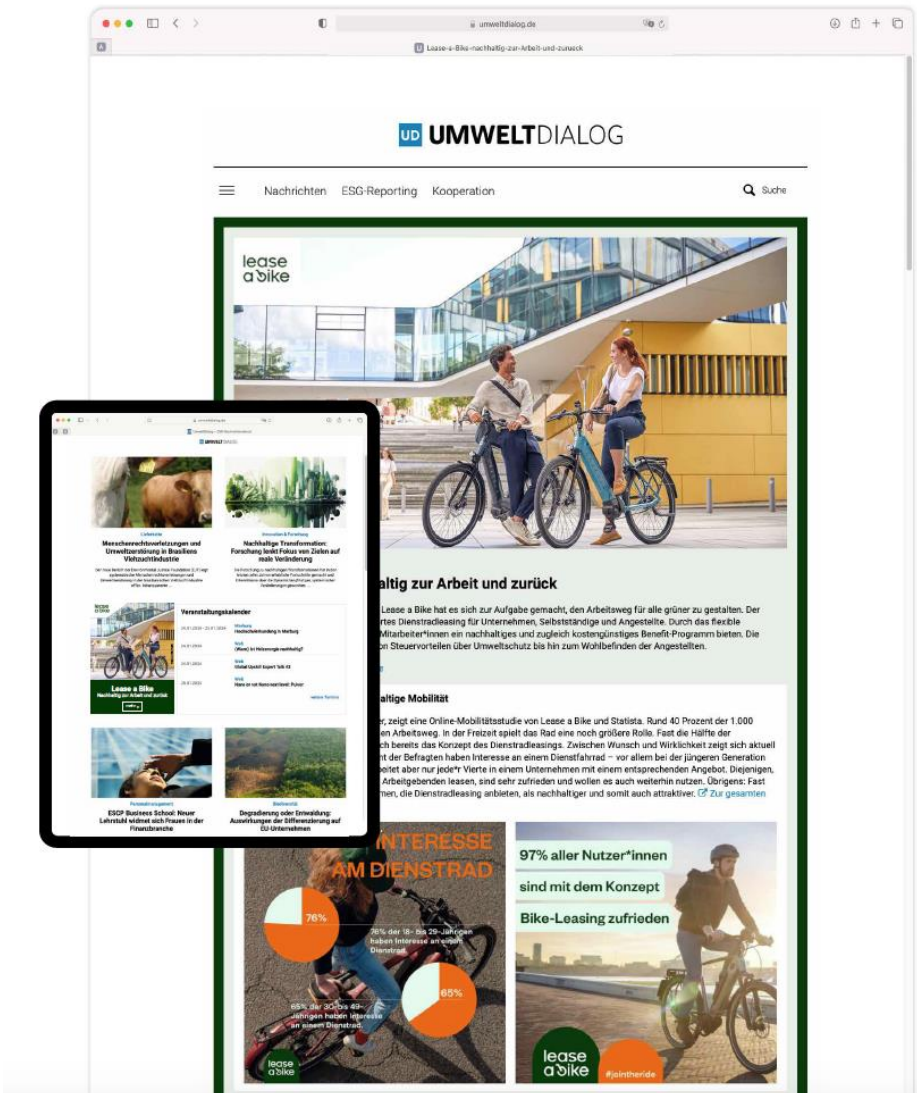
umweltdialog.de

Lease-a-Bike-nachhaltig-zur-Arbeit-und-zurueck

UD UMWELTDIALOG

Nachrichten ESG-Reporting Kooperation

Suche

lease a bike

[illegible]haltig zur Arbeit und zurück

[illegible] Lease a Bike hat es sich zur Aufgabe gemacht, den Arbeitsweg für alle grüner zu gestalten. Der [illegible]rtes Dienstradleasing für Unternehmen, Selbstständige und Angestellte. Durch das flexible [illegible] Mitarbeiter*innen ein nachhaltiges und zugleich kostengünstiges Benefit-Programm bieten. Die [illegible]n Steuervorteilen über Umweltschutz bis hin zum Wohlbefinden der Angestellten.

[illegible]altige Mobilität

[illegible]er, zeigt eine Online-Mobilitätsstudie von Lease a Bike und Statista. Rund 40 Prozent der 1.000 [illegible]en Arbeitsweg. In der Freizeit spielt das Rad eine noch größere Rolle. Fast die Hälfte der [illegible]ch bereits das Konzept des Dienstradleasings. Zwischen Wunsch und Wirklichkeit zeigt sich aktuell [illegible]nt der Befragten haben Interesse an einem Dienstfahrrad – vor allem bei der jüngeren Generation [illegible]beitet aber nur jede*r Vierte in einem Unternehmen mit einem entsprechenden Angebot. Diejenigen, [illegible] Arbeitgebenden leasen, sind sehr zufrieden und wollen es auch weiterhin nutzen. Übrigens: Fast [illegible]men, die Dienstradleasing anbieten, als nachhaltiger und somit auch attraktiver. Zur gesamten

INTERESSE AM DIENSTRAD

76%

76% der 18- bis 29-Jährigen haben Interesse an einem Dienstrad.

65%

65% der 30- bis 49-Jährigen haben Interesse an einem Dienstrad.

lease a bike

97% aller Nutzer*innen

sind mit dem Konzept

Bike-Leasing zufrieden

lease a bike

#jointheride

UMWELTDIALOG

Menschenrechtsverletzungen und Umweltzerstörung in Brasiliens Viehzuchtindustrie

Nachhaltige Transformation: Forschung lenkt Fokus von Zielen auf reale Veränderung

Veranstaltungskalender

Lease a Bike

Nachhaltig zur Arbeit und zurück

ESCP Business School: Neuer Lehrstuhl widmet sich Frauen in der Finanzbranche

Degradierung oder Entwaldung: Auswirkungen der Differenzierung auf EU-Unternehmen